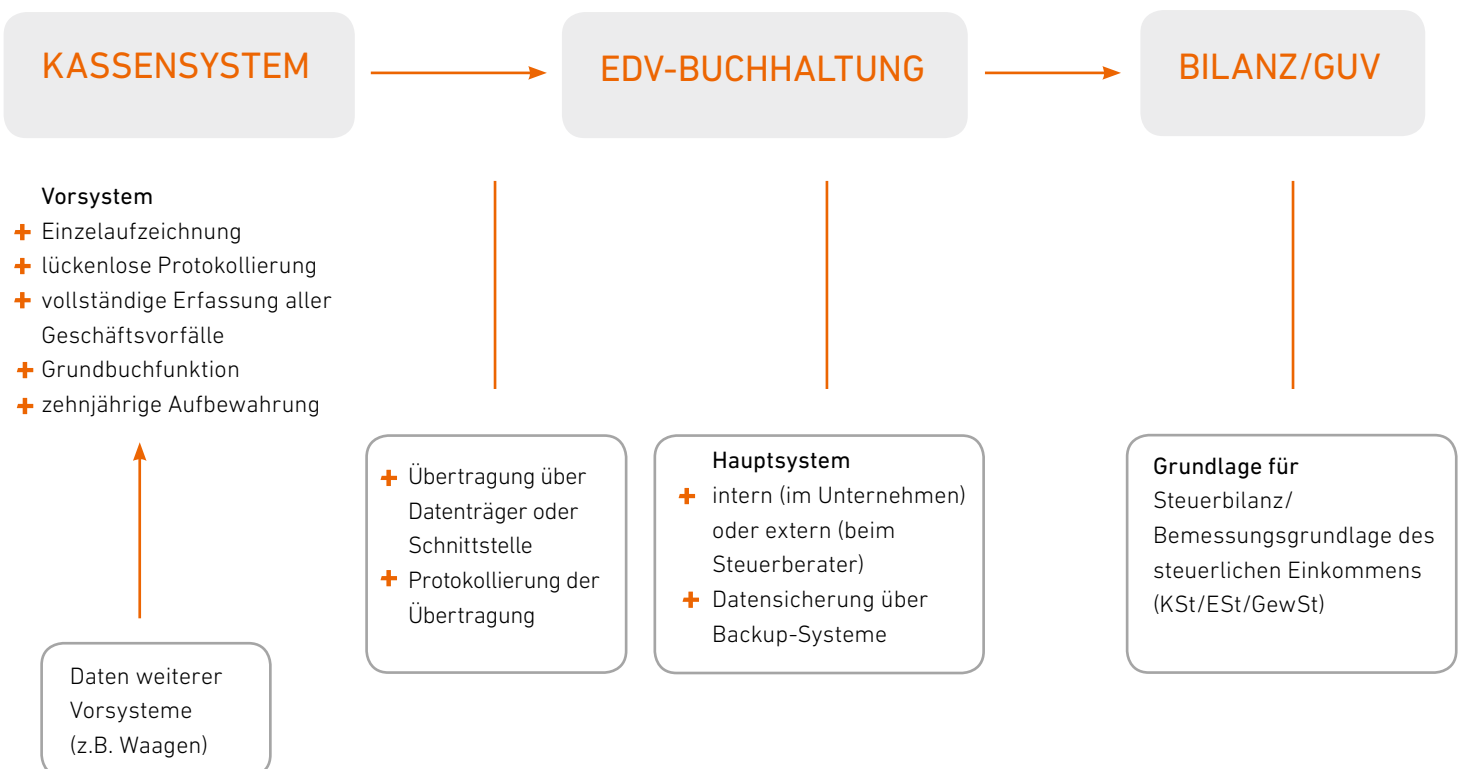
KASSENSYSTEM

EDV-BUCHHALTUNG

BILANZ/GUV

Vorsystem
+ Einzelaufzeichnung
+ lückenlose Protokollierung
+ vollständige Erfassung aller Geschäftsvorfälle
+ Grundbuchfunktion
+ zehnjährige Aufbewahrung

Daten weiterer Vorsysteme (z.B. Waagen)

+ Übertragung über Datenträger oder Schnittstelle
+ Protokollierung der Übertragung

Hauptsystem
+ intern (im Unternehmen) oder extern (beim Steuerberater)
+ Datensicherung über Backup-Systeme

Grundlage für
Steuerbilanz/ Bemessungsgrundlage des steuerlichen Einkommens (KSt/ESt/GewSt)